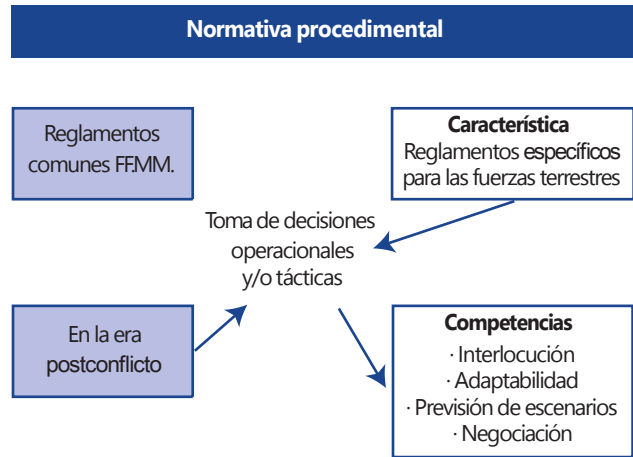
Normativa procedimental

Reglamentos comunes FF.MM.

Característica
Reglamentos específicos para las fuerzas terrestres

Toma de decisiones operacionales y/o tácticas

En la era postconflicto

Competencias
· Interlocución
· Adaptabilidad
· Previsión de escenarios
· Negociación